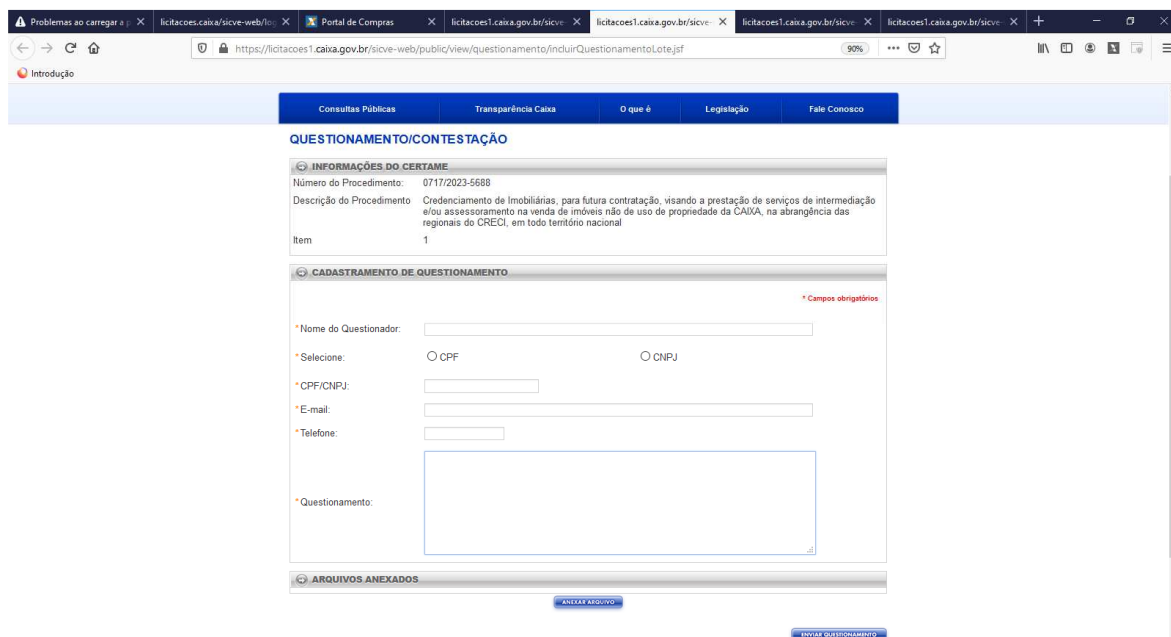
Problemas ao carregar a p | licitacoes.caixa/sicve-web/log | Portal de Compras | licitacoes1.caixa.gov.br/sicve | licitacoes1.caixa.gov.br/sicve | licitacoes1.caixa.gov.br/sicve | licitacoes1.caixa.gov.br/sicve

https://licitacoes1.caixa.gov.br/sicve-web/public/view/questionamento/incluirQuestionamentoLote.jsf

90%

Introdução

Consultas Públicas | Transparência Caixa | O que é | Legislação | Fale Conosco

QUESTIONAMENTO/CONTESTAÇÃO

INFORMAÇÕES DO CERTAME

Número do Procedimento: 0717/2023-5688

Descrição do Procedimento: Credenciamento de Imobiliárias, para futura contratação, visando a prestação de serviços de intermediação e/ou assessoramento na venda de imóveis não de uso de propriedade da CAIXA, na abrangência das regionais do CRECI, em todo território nacional

Item 1

CADASTRAMENTO DE QUESTIONAMENTO

* Campos obrigatórios

*Nome do Questionador:

*Selecione: CPF CNPJ

*CPF/CNPJ:

*E-mail:

*Telefone:

*Questionamento:

ARQUIVOS ANEXADOS

ANEXAR ARQUIVO

ENVIAR QUESTIONAMENTO